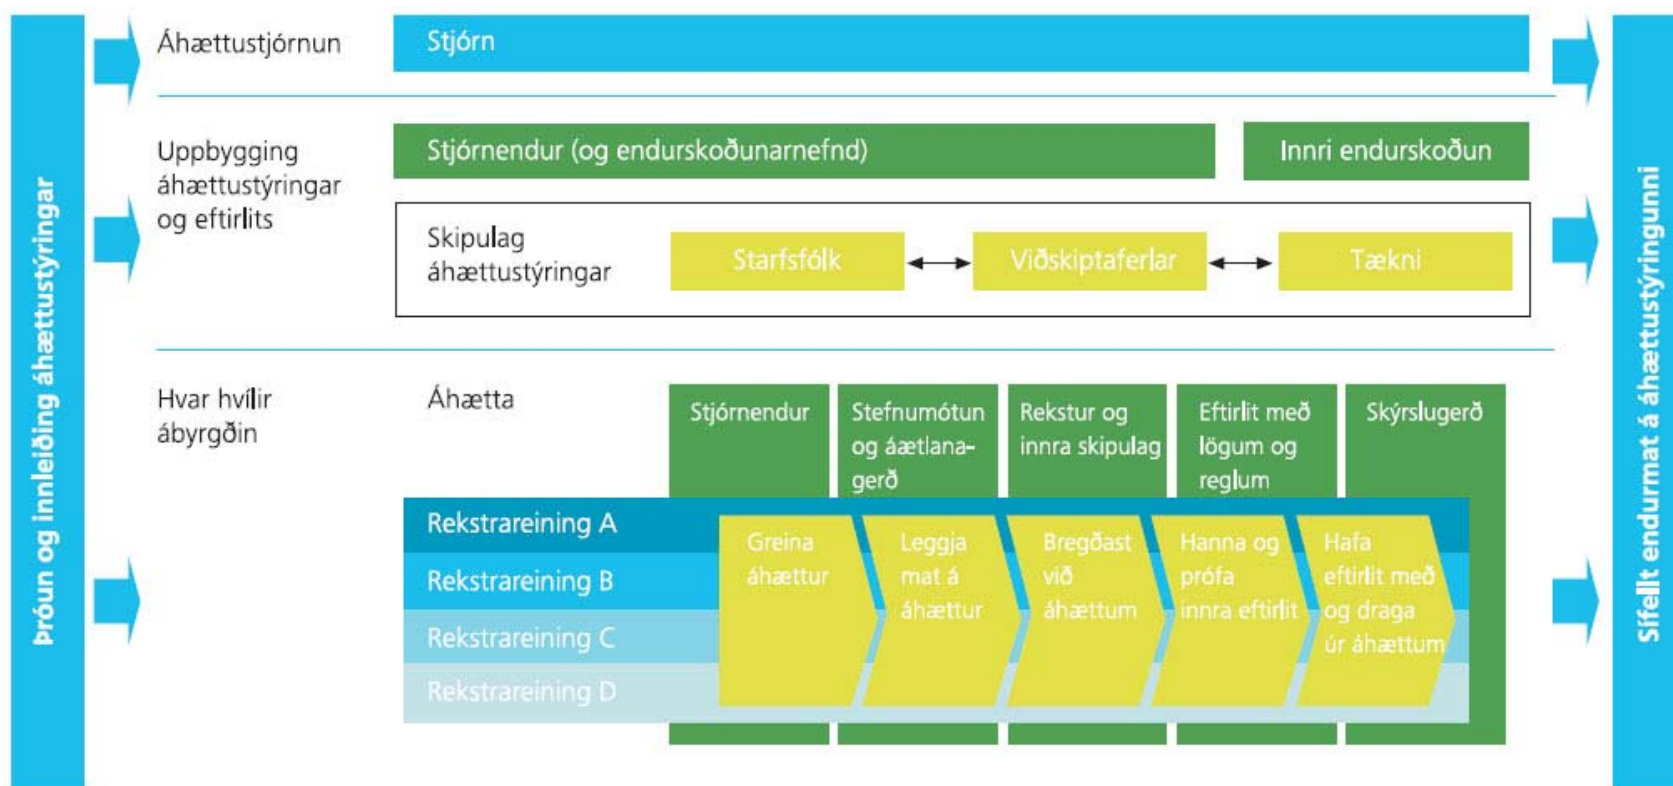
Þróun og innleiðing áhættustýringar

Áhættustjórnun

Stjórn

Uppbygging áhættustýringar og eftirlits

Stjórnendur (og endurskoðunarnefnd)

Innri endurskoðun

Skipulag áhættustýringar

Starfsfólk

Viðskiptaferlar

Tækni

Hvar hvílir ábyrgðin

Áhætta

Stjórnendur

Stefnumótun og áætlanagerð

Rekstur og innra skipulag

Eftirlit með lögum og reglum

Skýrslugerð

Rekstrareining A

Rekstrareining B

Rekstrareining C

Rekstrareining D

Greina áhættur

Leggja mat á áhættur

Bregðast við áhættum

Hanna og prófa innra eftirlit

Hafa eftirlit með og draga úr áhættum

Sífellt endurmat á áhættustýringunni